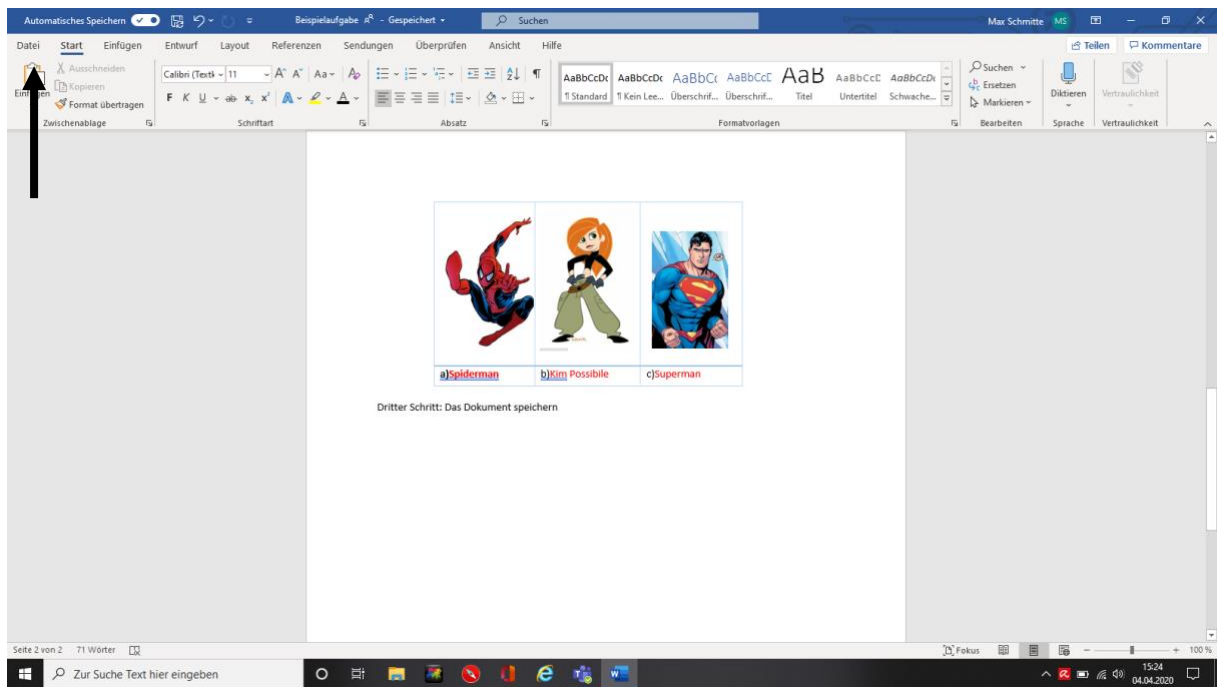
Automatisches Speichern Beispielaufgabe - Gespeichert Suchen Max Schmitte MS

Datei Start Einfügen Entwurf Layout Referenzen Sendungen Überprüfen Ansicht Hilfe Teilen Kommentare

Einfügen Ausschneiden Kopieren Format übertragen Zwischenablage
Calibri (Textk 11 Schriftart
Absatz
AaBbCcDc ¶ Standard AaBbCcDc ¶ Kein Lee... AaBbCc Überschrif... AaBbCcE Überschrif... AaB Titel AaBbCcE Untertitel AaBbCcDc Schwache... Formatvorlagen
Suchen Ersetzen Markieren Bearbeiten
Diktieren Sprache
Vertraulichkeit Vertraulichkeit

| a)Spiderman | b)Kim Possibile | c)Superman |
|---|---|---|

Dritter Schritt: Das Dokument speichern

Seite 2 von 2 71 Wörter
Fokus 100 %

Zur Suche Text hier eingeben
15:24 04.04.2020